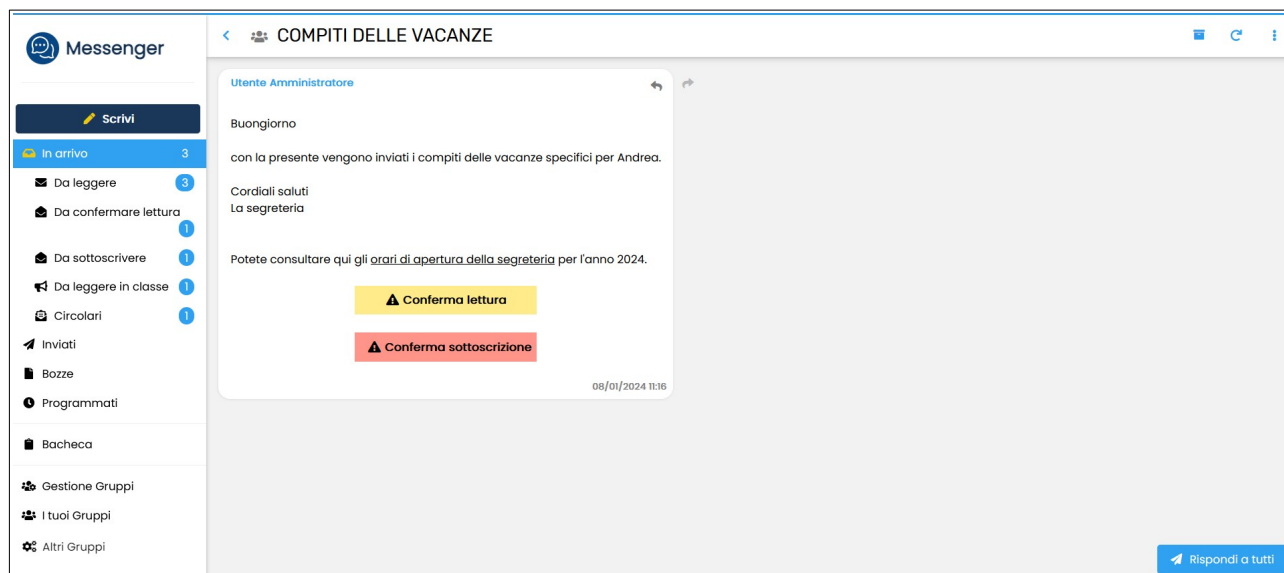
Messenger

Scrivi

In arrivo 3

Da leggere 3

Da confermare lettura 1

Da sottoscrivere 1

Da leggere in classe 1

Circolari 1

Inviati

Bozze

Programmati

Bacheca

Gestione Gruppi

I tuoi Gruppi

Altri Gruppi

COMPITI DELLE VACANZE

Utente Amministratore

Buongiorno

con la presente vengono inviati i compiti delle vacanze specifici per Andrea.

Cordiali saluti
La segreteria

Potete consultare qui gli orari di apertura della segreteria per l'anno 2024.

Conferma lettura

Conferma sottoscrizione

08/01/2024 11:16

Rispondi a tutti